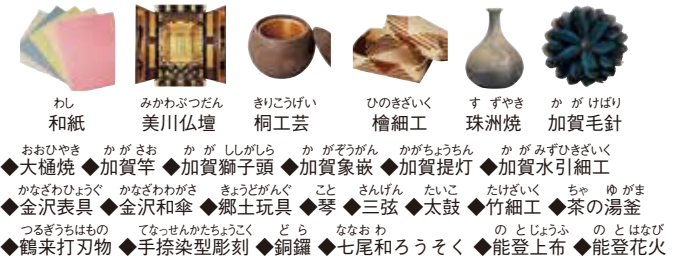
わし
和紙

みかわぶつだん
美川仏壇

きりこうげい
桐工芸

ひのきざいく
檜細工

すずやき
珠洲焼

かがけばり
加賀毛針

おおひやき
◆大樋焼

かがさお
◆加賀竿

かがししがしら
◆加賀獅子頭

かがぞうがん
◆加賀象嵌

かがちょうちん
◆加賀提灯

かがみずひきざいく
◆加賀水引細工

かなざわひょうぐ
◆金沢表具

かなざわがさ
◆金沢和傘

きょうどがんぐ
◆郷土玩具

こと
◆琴

さんげん
◆三弦

たいこ
◆太鼓

たけざいく
◆竹細工

ちゃゆがま
◆茶の湯釜

つるぎうちはもの
◆鶴来打刃物

てなっせんかたちょうこく
◆手捺染型彫刻

どら
◆銅鑼

ななお
◆七尾和ろうそく

のとじょうふ
◆能登上布

のとはなび
◆能登花火